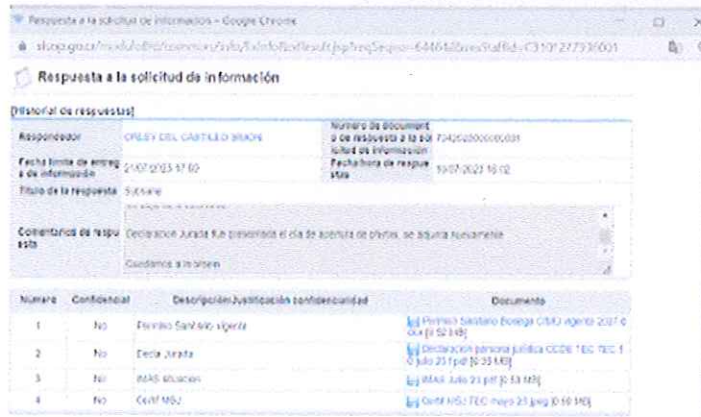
Respuesta a la solicitud de información - Google Chrome

sicop.go.cr/moduloBid/common/info/InfoBidResult.jsp?reqSeqno=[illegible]

Respuesta a la solicitud de información

[Historial de respuestas]

| Respondedor | ORLEY DEL CASTILLO BRAÑ | Número de documento de respuesta a la solicitud de información | 7242023000000001 |
|---|---|---|---|
| Fecha límite de entrega de información | 21/07/2023 17:00 | Fecha/hora de respuesta | 19/07/2023 16:12 |
| Título de la respuesta | Subsane | | |
| Comentarios de respuesta | Declaración Jurada fue presentada el día de apertura de ofertas, se adjunta nuevamente. Quedamos a la orden | | |

| Número | Confidencial | Descripción/Justificación confidencialidad | Documento |
|---|---|---|---|
| 1 | No | Permiso Sanitario vigente | Permiso Sanitario Bodega CMO vigente 2027 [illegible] (0.52 MB) |
| 2 | No | Decla Jurada | Declaración persona jurídica CCDE TEC TEC 1 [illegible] julio 23 f.pdf (0.33 MB) |
| 3 | No | IMAS situación | IMAS Julio 23 pdf (0.13 MB) |
| 4 | No | Certif MSJ | Certif MSJ TEC mayo 23.jpeg (0.60 MB) |